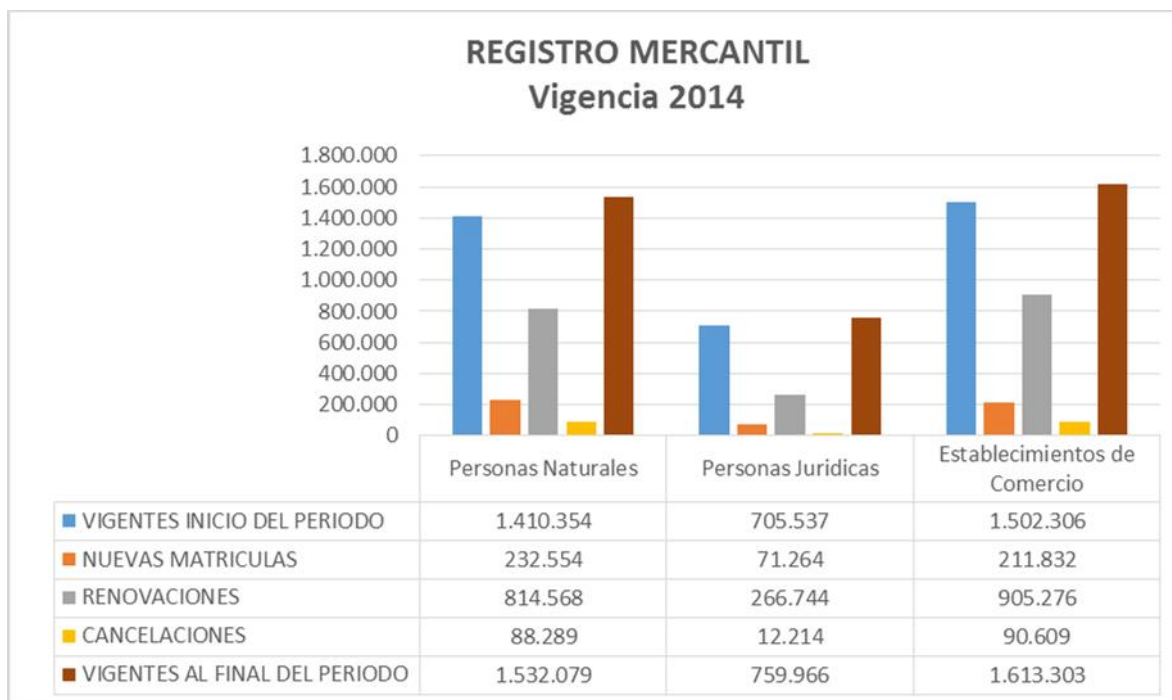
REGISTRO MERCANTIL
Vigencia 2014

1.800.000
1.600.000
1.400.000
1.200.000
1.000.000
800.000
600.000
400.000
200.000
0

| | Personas Naturales | Personas Juridicas | Establecimientos de Comercio |
|---|---|---|---|
| VIGENTES INICIO DEL PERIODO | 1.410.354 | 705.537 | 1.502.306 |
| NUEVAS MATRICULAS | 232.554 | 71.264 | 211.832 |
| RENOVACIONES | 814.568 | 266.744 | 905.276 |
| CANCELACIONES | 88.289 | 12.214 | 90.609 |
| VIGENTES AL FINAL DEL PERIODO | 1.532.079 | 759.966 | 1.613.303 |